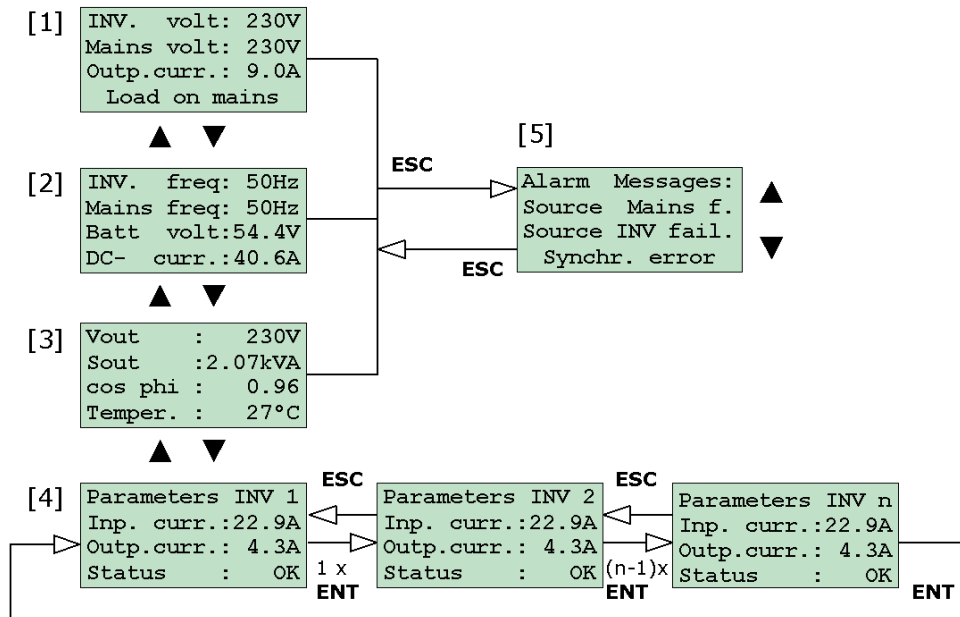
[1]
INV. volt: 230V
Mains volt: 230V
Outp.curr.: 9.0A
Load on mains

▲ ▼

[2]
INV. freq: 50Hz
Mains freq: 50Hz
Batt volt:54.4V
DC- curr.:40.6A

▲ ▼

[3]
Vout : 230V
Sout :2.07kVA
cos phi : 0.96
Temper. : 27°C

▲ ▼

ESC

[5]
Alarm Messages:
Source Mains f.
Source INV fail.
Synchr. error

▲ ▼

ESC

[4]
Parameters INV 1
Inp. curr.:22.9A
Outp.curr.: 4.3A
Status : OK

ESC

1 x
ENT

Parameters INV 2
Inp. curr.:22.9A
Outp.curr.: 4.3A
Status : OK

ESC

(n-1)x
ENT

Parameters INV n
Inp. curr.:22.9A
Outp.curr.: 4.3A
Status : OK

ENT